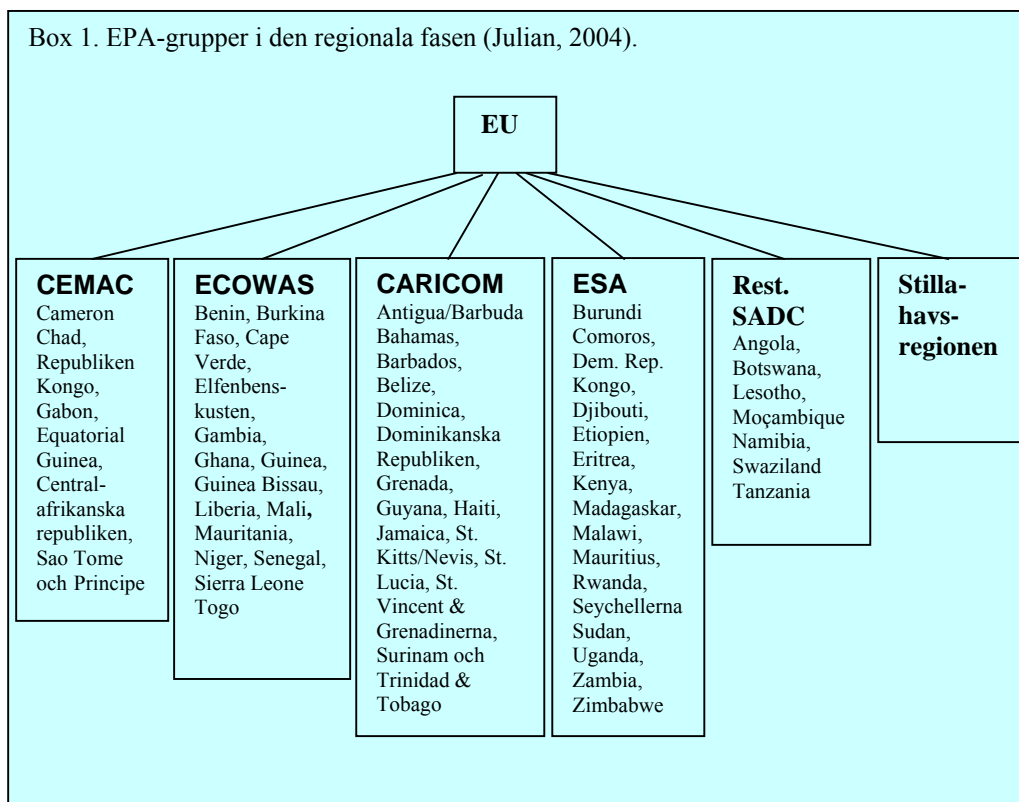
Box 1. EPA-grupper i den regionala fasen (Julian, 2004).

EU

CEMAC
Cameron Chad, Republiken Kongo, Gabon, Equatorial Guinea, Centralafrikanska republiken, Sao Tome och Principe

ECOWAS
Benin, Burkina Faso, Cape Verde, Elfenbenskusten, Gambia, Ghana, Guinea, Guinea Bissau, Liberia, Mali, Mauritania, Niger, Senegal, Sierra Leone Togo

CARICOM
Antigua/Barbuda Bahamas, Barbados, Belize, Dominica, Dominikanska Republiken, Grenada, Guyana, Haiti, Jamaica, St. Kitts/Nevis, St. Lucia, St. Vincent & Grenadinerna, Surinam och Trinidad & Tobago

ESA
Burundi Comoros, Dem. Rep. Kongo, Djibouti, Etiopien, Eritrea, Kenya, Madagaskar, Malawi, Mauritius, Rwanda, Seychellerna Sudan, Uganda, Zambia, Zimbabwe

Rest. SADC
Angola, Botswana, Lesotho, Moçambique Namibia, Swaziland Tanzania

Stillahavsregionen